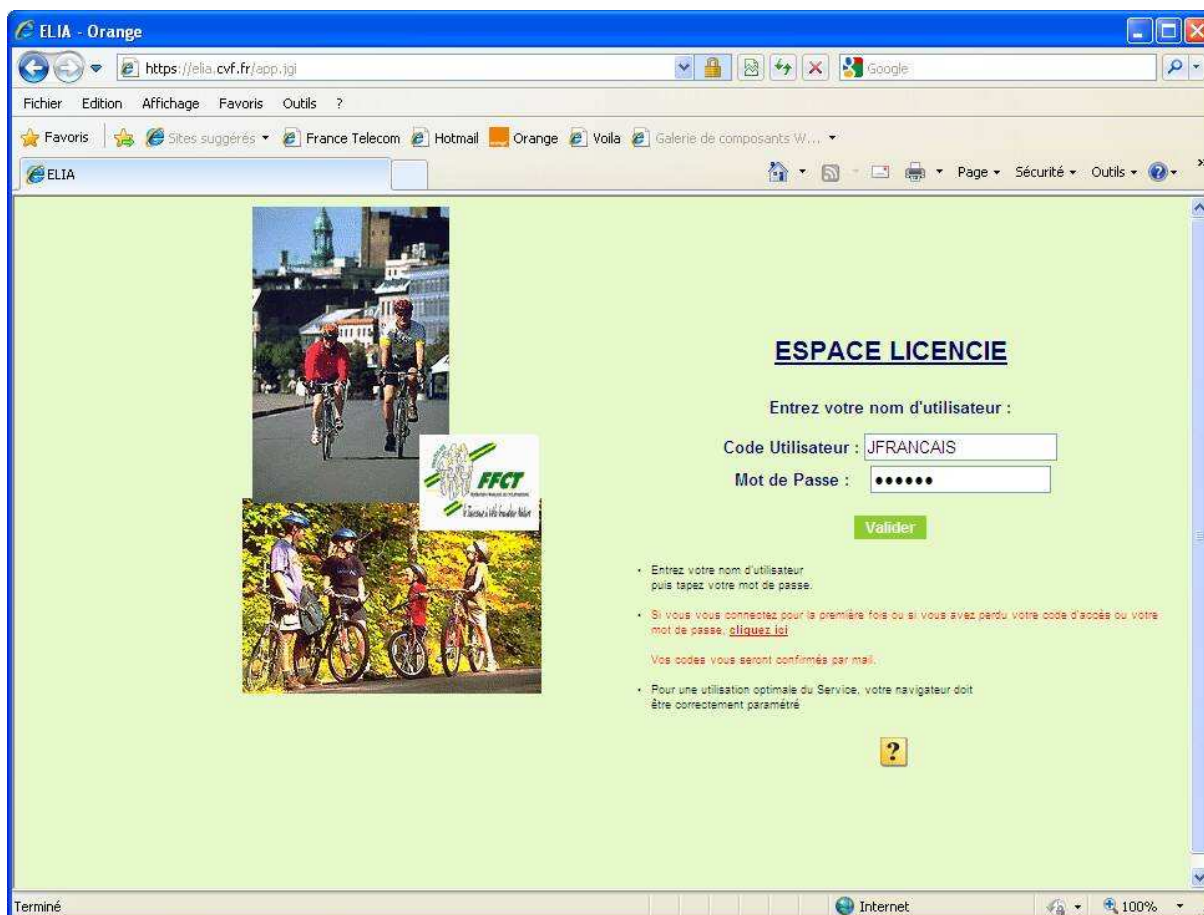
ELIA - Orange

https://elia.cvf.fr/app.jgi

Google

Fichier Edition Affichage Favoris Outils ?

Favoris Sites suggérés France Telecom Hotmail Orange Voila Galerie de composants W...

ELIA

Page Sécurité Outils

FFCT

ESPACE LICENCIE

Entrez votre nom d'utilisateur :

Code Utilisateur : JFRANCAIS

Mot de Passe : ••••••

Valider

• Entrez votre nom d'utilisateur puis tapez votre mot de passe.

• Si vous vous connectez pour la première fois ou si vous avez perdu votre code d'accès ou votre mot de passe, cliquez ici

Vos codes vous seront confirmés par mail.

• Pour une utilisation optimale du Service, votre navigateur doit être correctement paramétré

?

Terminé

Internet

100%